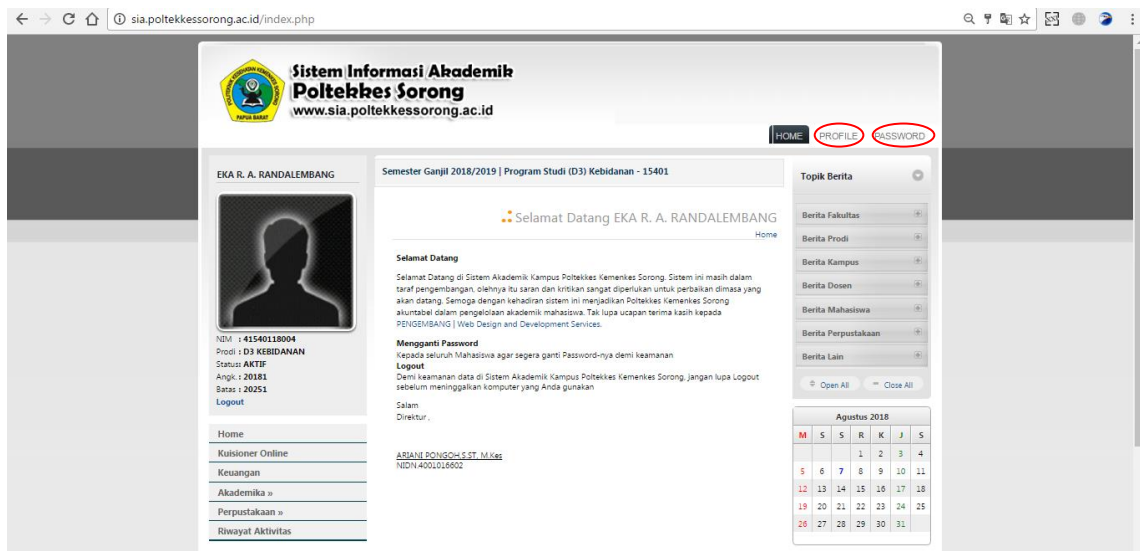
sia.poltekkessorong.ac.id/index.php

Sistem Informasi Akademik
Poltekkes Sorong
www.sia.poltekkessorong.ac.id

PAPUA BARAT

HOME PROFILE PASSWORD

EKA R. A. RANDALEMBANG

NIM : 41540118004
Prodi : D3 KEBIDANAN
Status: AKTIF
Angk.: 20181
Batas : 20251
Logout

Home
Kuisioner Online
Keuangan
Akademika »
Perpustakaan »
Riwayat Aktivitas

Semester Ganjil 2018/2019 | Program Studi (D3) Kebidanan - 15401

Selamat Datang EKA R. A. RANDALEMBANG

Home

Selamat Datang

Selamat Datang di Sistem Akademik Kampus Poltekkes Kemenkes Sorong. Sistem ini masih dalam taraf pengembangan, olehnya itu saran dan kritikan sangat diperlukan untuk perbaikan dimasa yang akan datang. Semoga dengan kehadiran sistem ini menjadikan Poltekkes Kemenkes Sorong akuntabel dalam pengelolaan akademik mahasiswa. Tak lupa ucapan terima kasih kepada PENGEMBANG | Web Design and Development Services.

Mengganti Password
Kepada seluruh Mahasiswa agar segera ganti Password-nya demi keamanan
Logout
Demi keamanan data di Sistem Akademik Kampus Poltekkes Kemenkes Sorong, jangan lupa Logout sebelum meninggalkan komputer yang Anda gunakan

Salam
Direktur ,

ARIANI PONGOH,S.ST, M.Kes
NIDN.4001016602

Topik Berita

Berita Fakultas
Berita Prodi
Berita Kampus
Berita Dosen
Berita Mahasiswa
Berita Perpustakaan
Berita Lain

Open All Close All

Agustus 2018

| M | S | S | R | K | J | S |
|---|---|---|---|---|---|---|
| | | | 1 | 2 | 3 | 4 |
| 5 | 6 | 7 | 8 | 9 | 10 | 11 |
| 12 | 13 | 14 | 15 | 16 | 17 | 18 |
| 19 | 20 | 21 | 22 | 23 | 24 | 25 |
| 26 | 27 | 28 | 29 | 30 | 31 | |